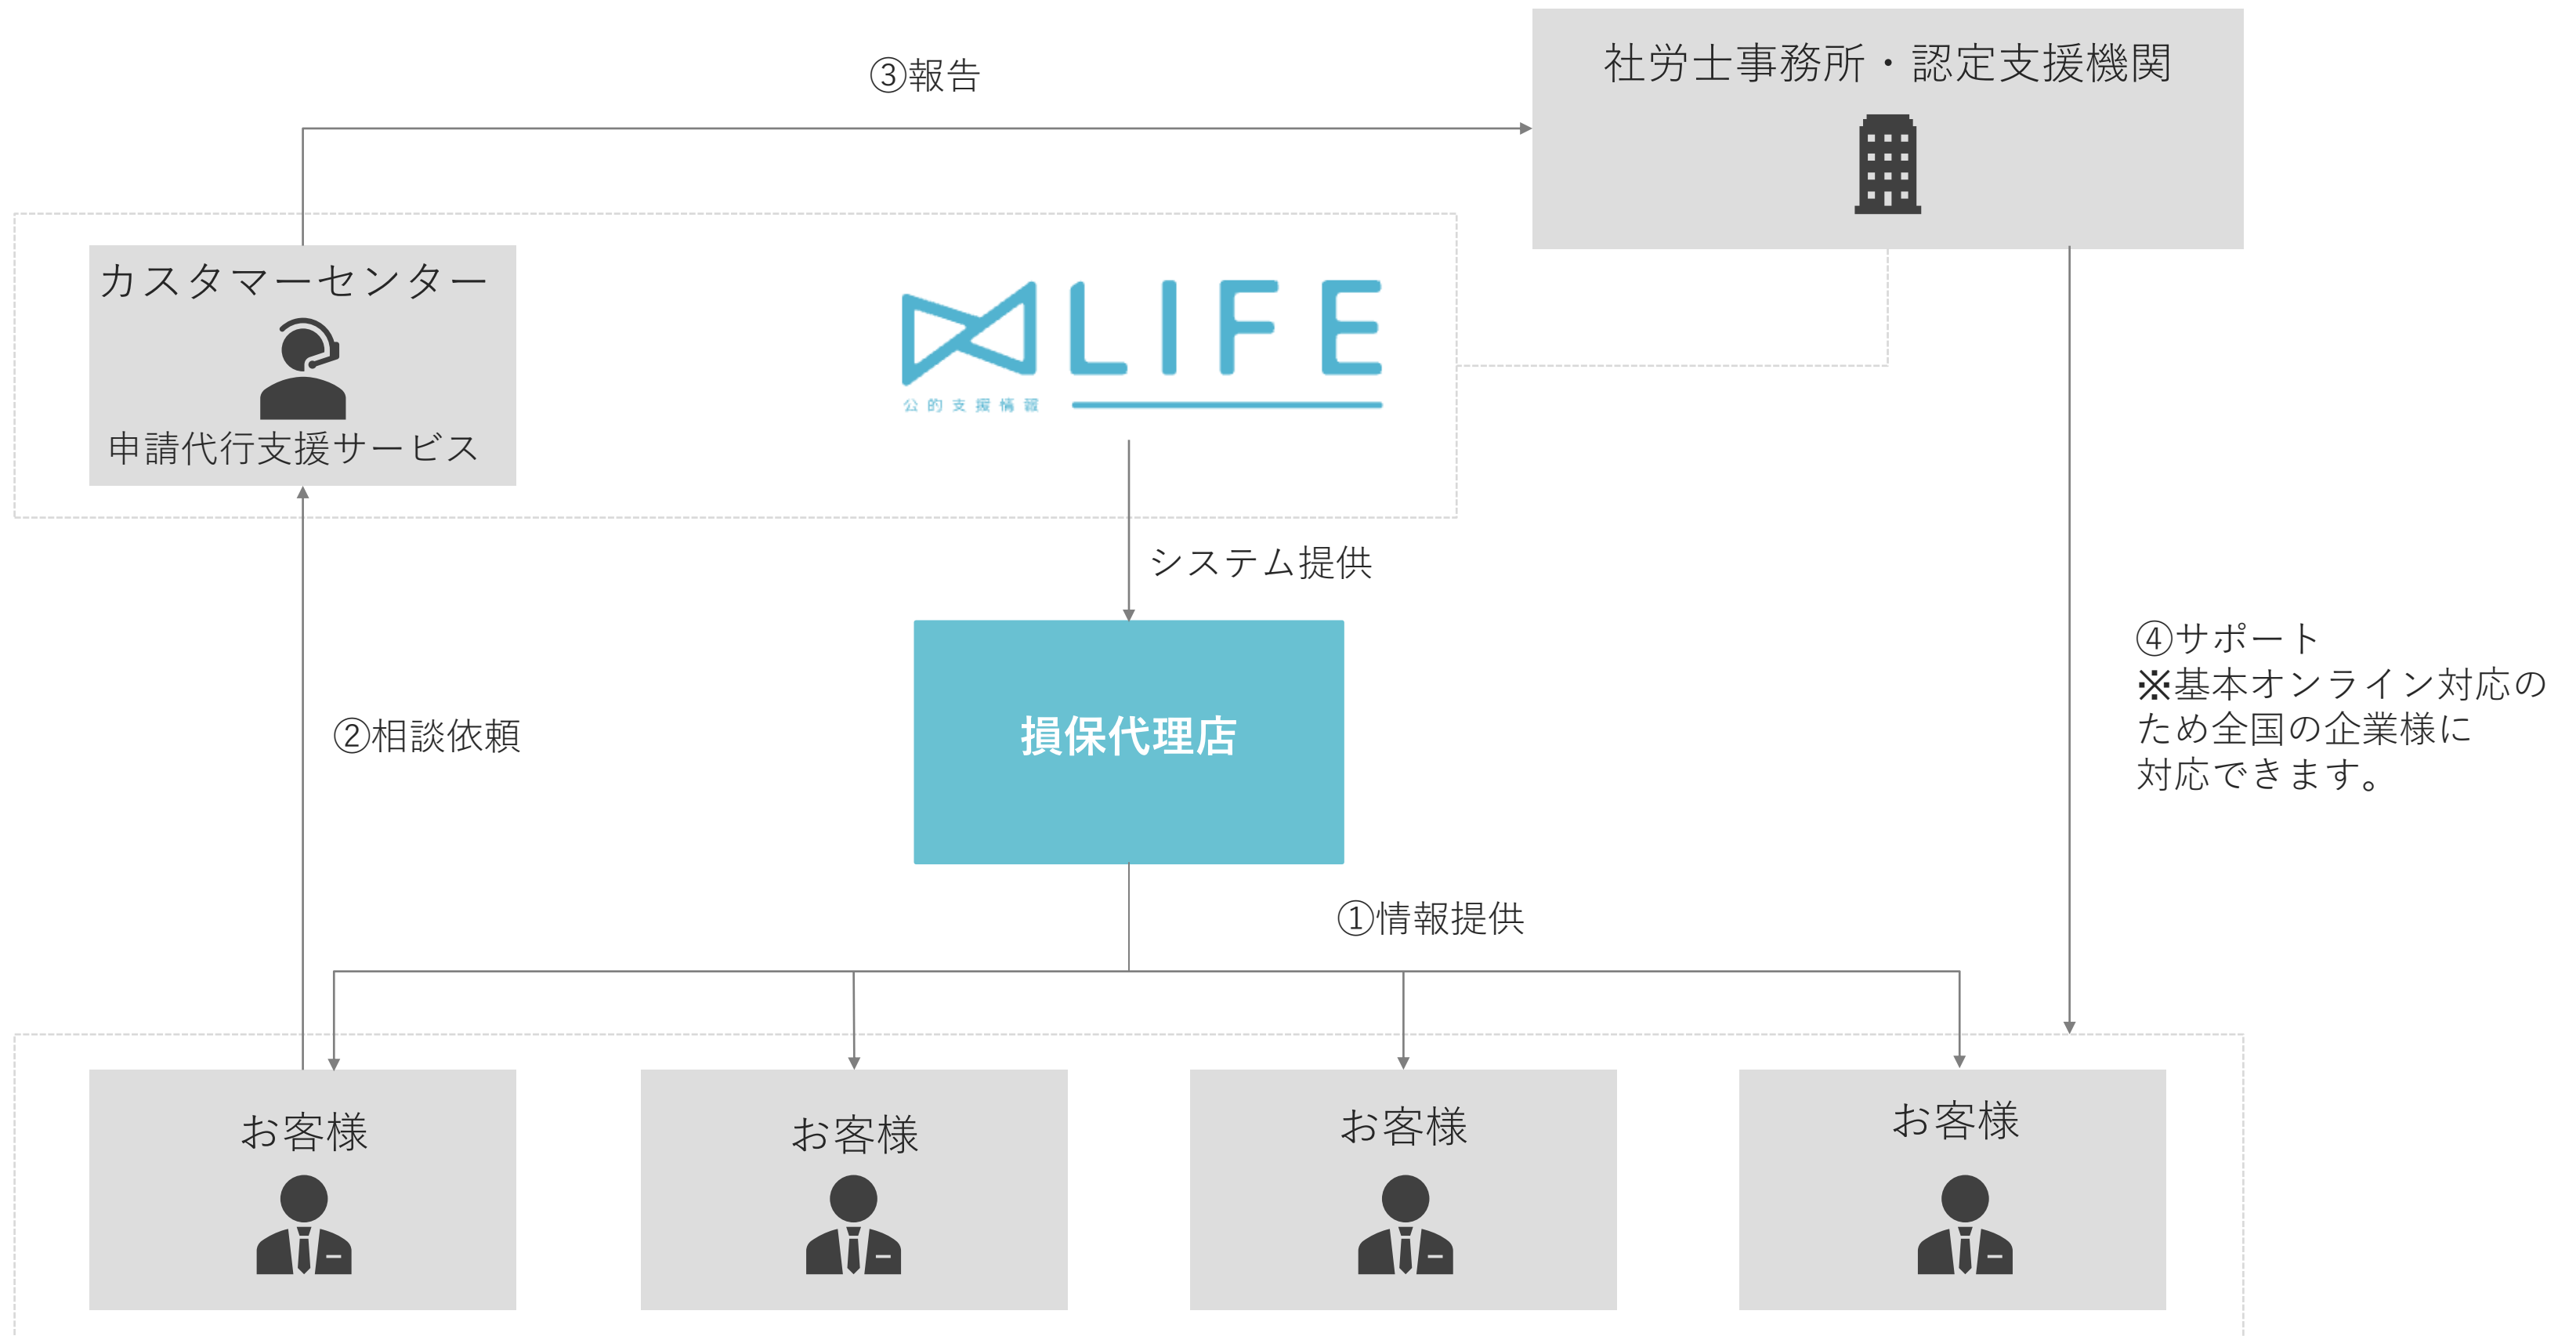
③報告

社労士事務所・認定支援機関

カスタマーセンター

申請代行支援サービス

LIFE
公的支援情報

システム提供

損保代理店

②相談依頼

④サポート
※基本オンライン対応のため全国の企業様に対応できます。

①情報提供

お客様

お客様

お客様

お客様